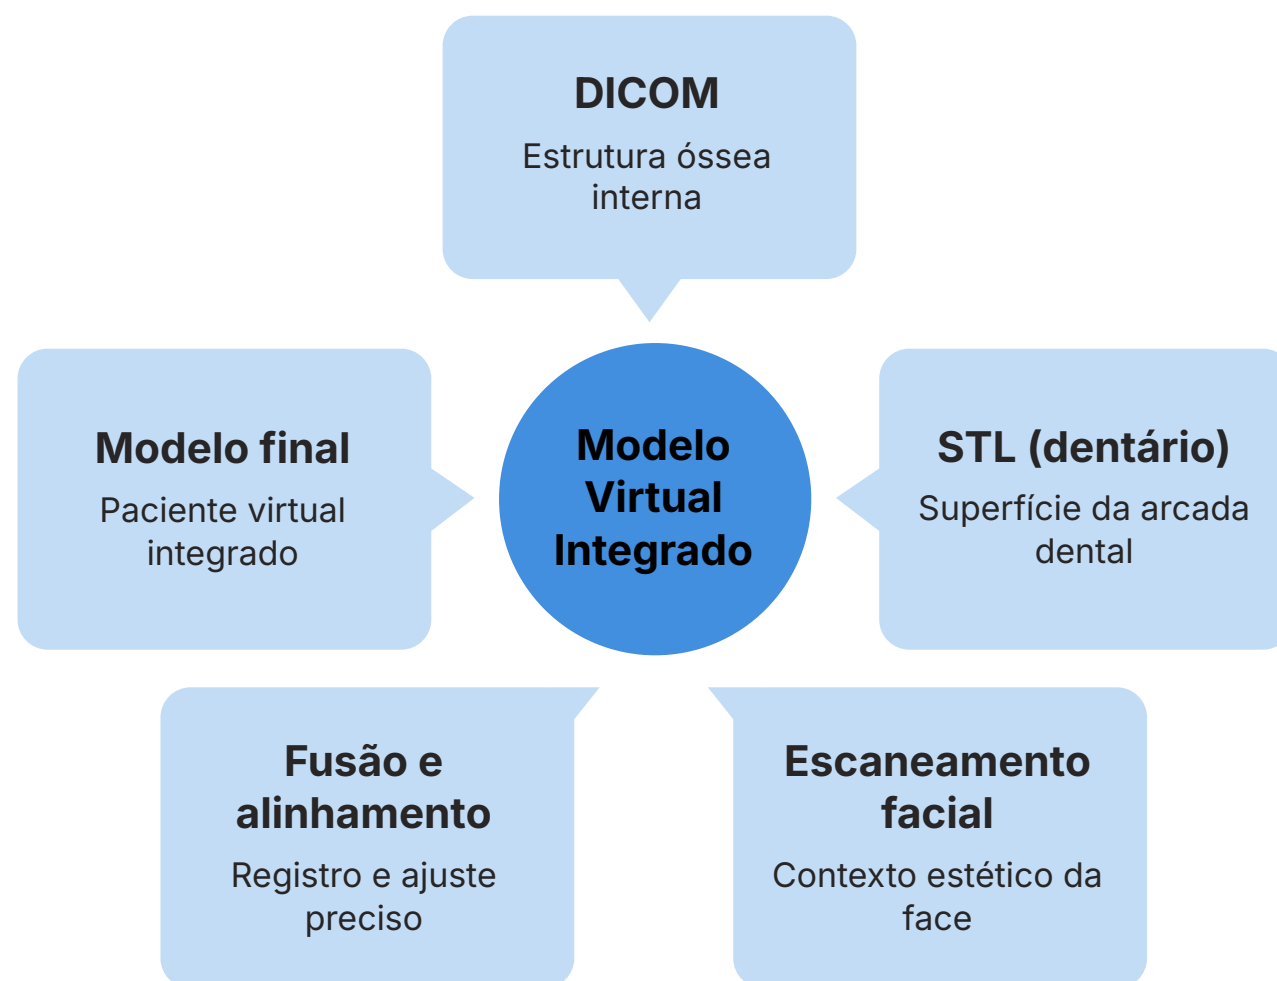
DICOM

Estrutura óssea interna

Modelo final

Paciente virtual integrado

Modelo Virtual Integrado

STL (dentário)

Superfície da arcada dental

Fusão e alinhamento

Registro e ajuste preciso

Escaneamento facial

Contexto estético da face